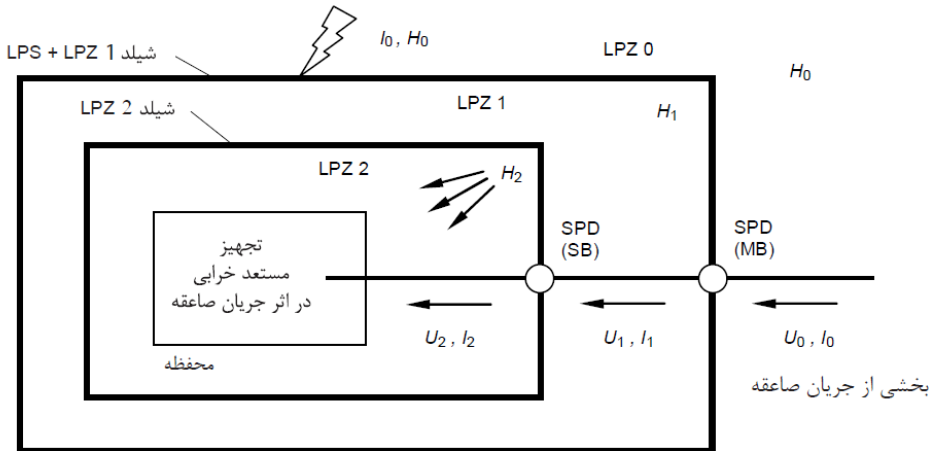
LPS + LPZ 1 شیلد

$I_0$ , $H_0$

LPZ 0

$H_0$

LPZ 2 شیلد

LPZ 1

$H_1$

LPZ 2

$H_2$

تجهیز مستعد خرابی در اثر جریان صاعقه

SPD (SB)

SPD (MB)

$U_2$ , $I_2$

$U_1$ , $I_1$

$U_0$ , $I_0$

محفظه

بخشی از جریان صاعقه